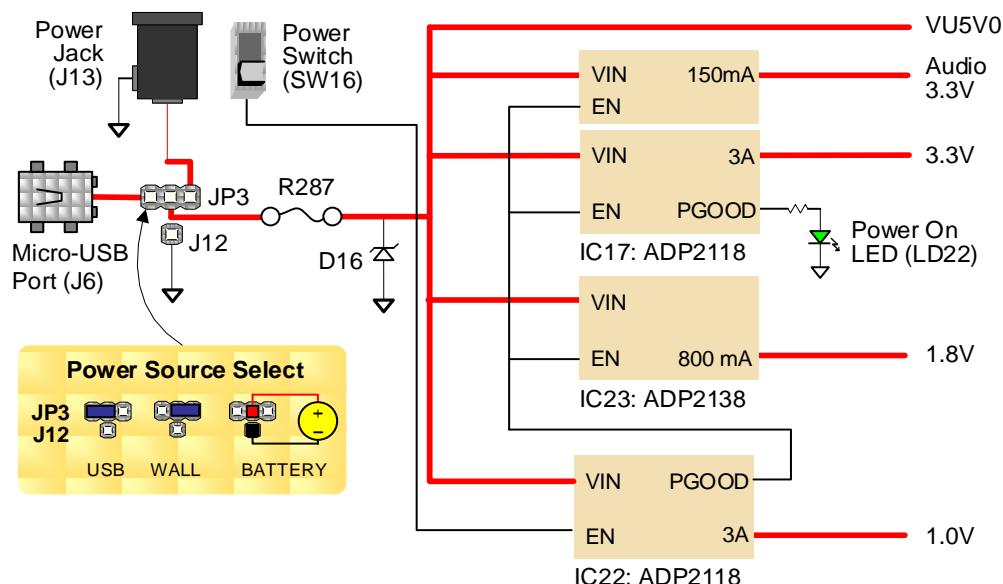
Power Jack (J13)

Power Switch (SW16)

VU5V0

VIN 150mA

EN

Audio 3.3V

VIN 3A

3.3V

Micro-USB Port (J6)

JP3

J12

R287

D16

EN PGOOD

IC17: ADP2118

Power On LED (LD22)

VIN

EN 800 mA

1.8V

IC23: ADP2138

Power Source Select

JP3
J12

USB WALL BATTERY

VIN PGOOD

EN 3A

1.0V

IC22: ADP2118